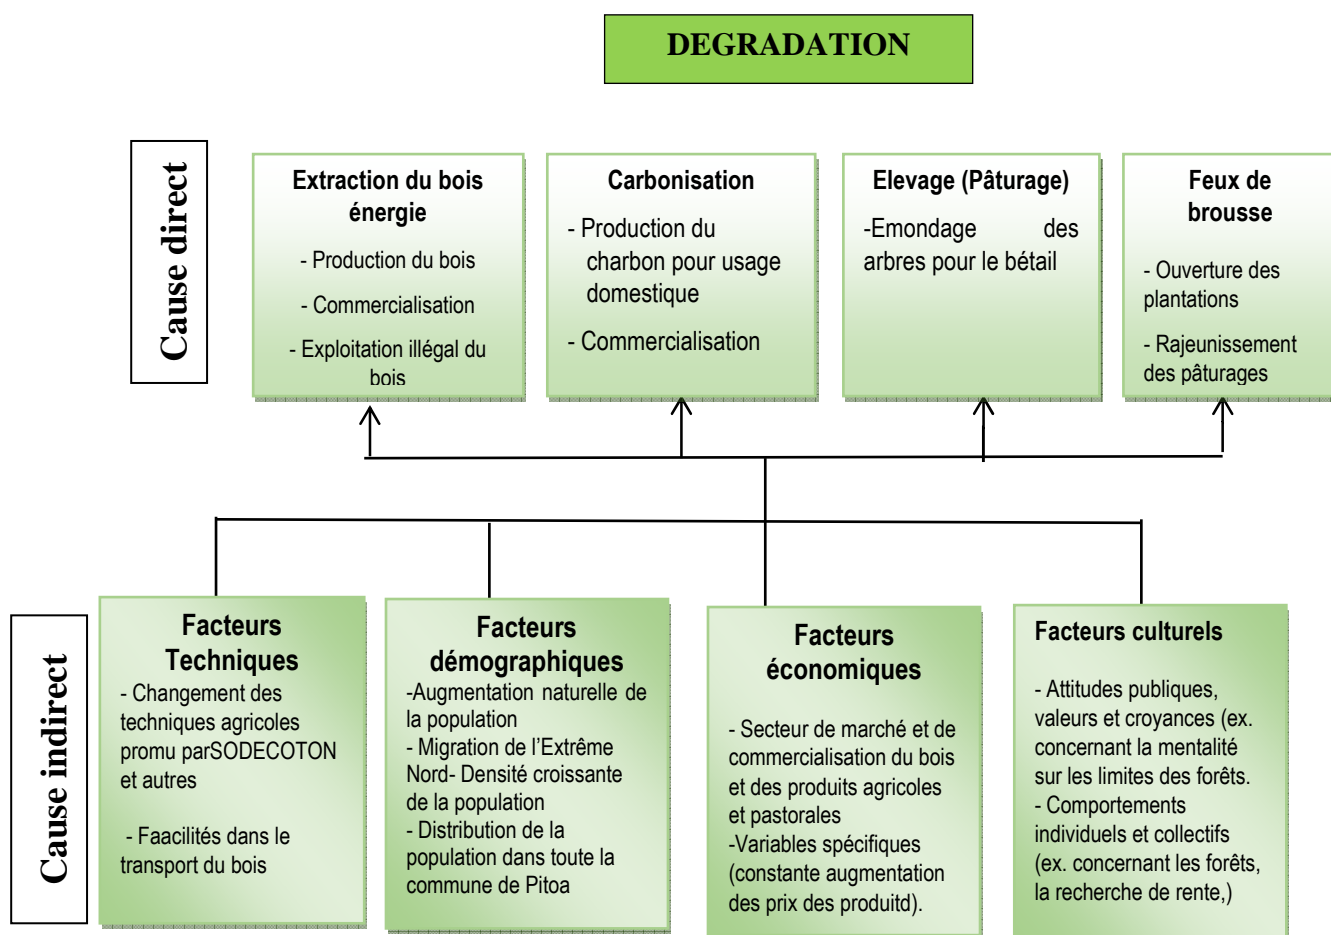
DEGRADATION

Cause direct

Extraction du bois énergie

- Production du bois

- Commercialisation

- Exploitation illégal du bois

Carbonisation

- Production du charbon pour usage domestique

- Commercialisation

Elevage (Pâturage)

-Emondage des arbres pour le bétail

Feux de brousse

- Ouverture des plantations

- Rajeunissement des pâturages

Cause indirect

Facteurs Techniques

- Changement des techniques agricoles promu parSODECOTON et autres

- Faacilités dans le transport du bois

Facteurs démographiques

-Augmentation naturelle de la population

- Migration de l'Extrême Nord- Densité croissante de la population

- Distribution de la population dans toute la commune de Pitoa

Facteurs économiques

- Secteur de marché et de commercialisation du bois et des produits agricoles et pastorales

-Variables spécifiques (constante augmentation des prix des produitd).

Facteurs culturels

- Attitudes publiques, valeurs et croyances (ex. concernant la mentalité sur les limites des forêts.

- Comportements individuels et collectifs (ex. concernant les forêts, la recherche de rente,)